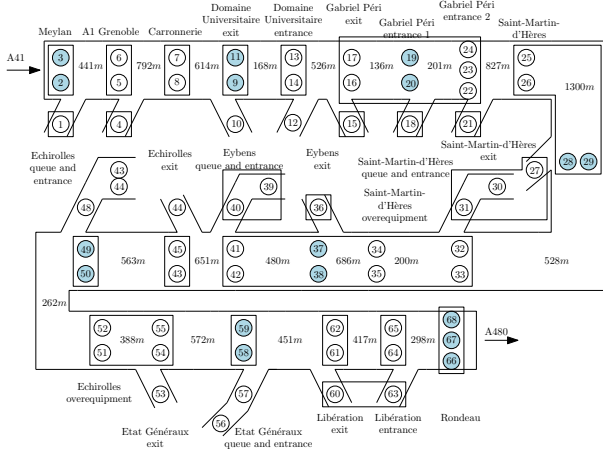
Meylan A1 Grenoble Carronnerie Domaine Universitaire exit Domaine Universitaire entrance Gabriel Péri exit Gabriel Péri entrance 1 Gabriel Péri entrance 2 Saint-Martin-d'Hères

A41

3 2 441$m$ 6 5 792$m$ 7 8 614$m$ 11 9 168$m$ 13 14 526$m$ 17 16 136$m$ 19 20 201$m$ 24 23 22 827$m$ 25 26

1300$m$

1 4 10 12 15 18 21

Echirolles queue and entrance

43 44

Echirolles exit

Eybens queue and entrance

39

Eybens exit

Saint-Martin-d'Hères exit

28 29

27

Saint-Martin-d'Hères queue and entrance

30

Saint-Martin-d'Hères overequipment

48 44 40 36 31

49 50 563$m$ 45 43 651$m$ 41 42 480$m$ 37 38 686$m$ 34 35 200$m$ 32 33 528$m$

262$m$

52 51 388$m$ 55 54 572$m$ 59 58 451$m$ 62 61 417$m$ 65 64 298$m$ 68 67 66

A480

Echirolles overequipment

53 57 60 63

56

Etat Généraux exit

Etat Généraux queue and entrance

Libération exit

Libération entrance

Rondeau